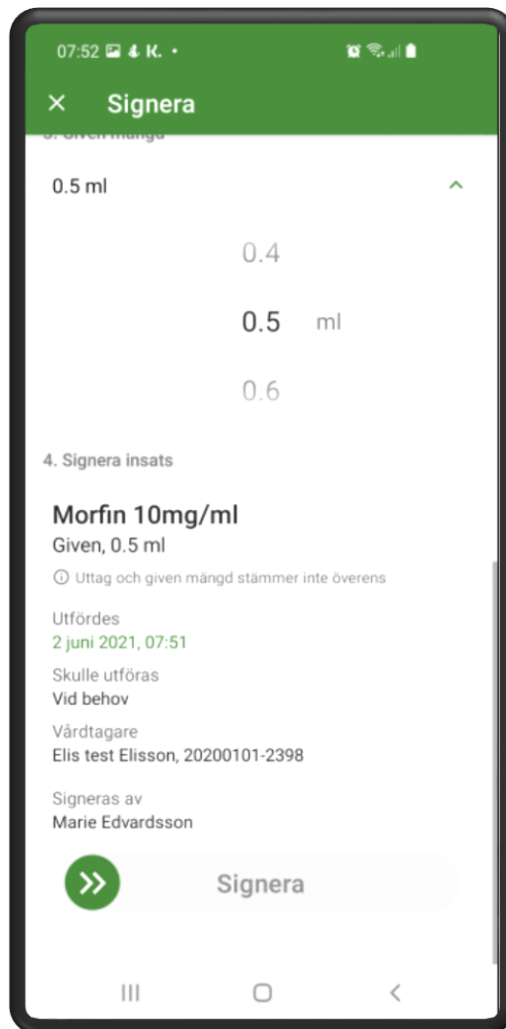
07:52 K. •

× Signera

3. Given mängd

0.5 ml

0.4

0.5 ml

0.6

4. Signera insats

Morfin 10mg/ml

Given, 0.5 ml

ⓘ Uttag och given mängd stämmer inte överens

Utfördes

2 juni 2021, 07:51

Skulle utföras

Vid behov

Vårdtagare

Elis test Elisson, 20200101-2398

Signeras av

Marie Edvardsson

» Signera